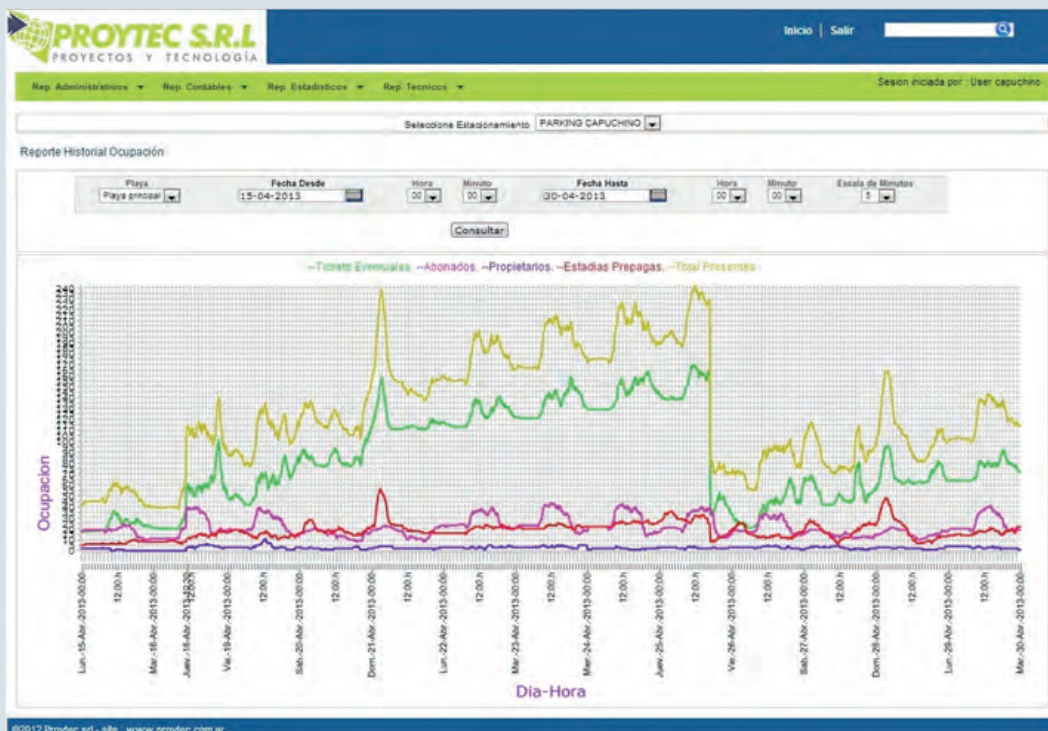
PROYTEC S.R.L
PROYECTOS Y TECNOLOGIA

Inicio | Salir

Rep. Administrativos ▾ Rep. Contables ▾ Rep. Estadisticos ▾ Rep. Tecnicos ▾

Sesion iniciada por : User capuchino

Seleccione Estacionamiento PARKING CAPUCHINO

Reporte Historial Ocupación

| Playa | Fecha Desde | Hora | Minuto | Fecha Hasta | Hora | Minuto | Escala de Minutos |
|---|---|---|---|---|---|---|---|
| Playa principal | 15-04-2013 | 00 | 00 | 30-04-2013 | 00 | 00 | 5 |

Consultar

–Tickets Eventuales, –Abonados, –Propietarios, –Estadias Prepagas, –Total Presentes

240
230
220

Ocupacion

Lun-15-Abr-2013-00:00
12:00 h
Mar-16-Abr-2013-00:00
Juev-18-Abr-2013
Vie-19-Abr-2013-00:00
12:00 h
Sab-20-Abr-2013-00:00
12:00 h
Dom-21-Abr-2013-00:00
12:00 h
Lun-22-Abr-2013-00:00
12:00 h
Mar-23-Abr-2013-00:00
12:00 h
Mar-24-Abr-2013-00:00
12:00 h
Juev-25-Abr-2013-00:00
12:00 h
Vie-26-Abr-2013-00:00
12:00 h
Sab-27-Abr-2013-00:00
12:00 h
Dom-28-Abr-2013-00:00
12:00 h
Lun-29-Abr-2013-00:00
12:00 h
Mar-30-Abr-2013-00:00

Dia-Hora

©2012 Proytec srl - site : www.proytec.com.ar